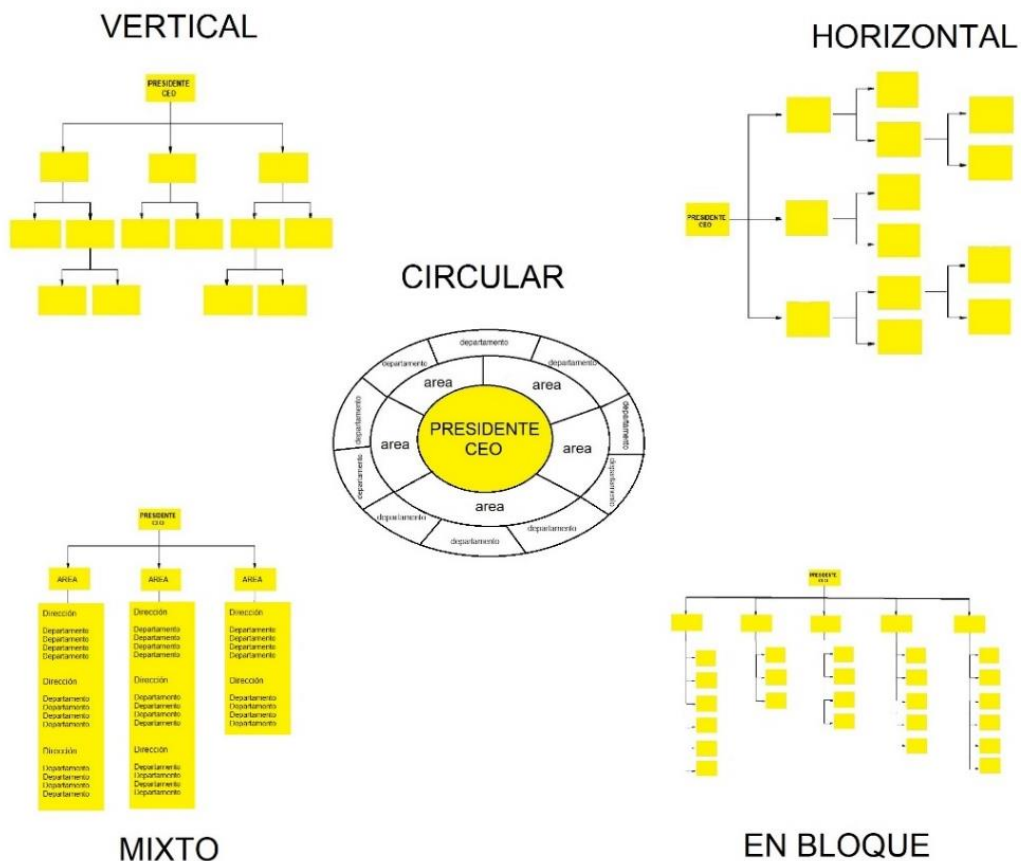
VERTICAL

PRESIDENTE CEO

HORIZONTAL

PRESIDENTE CEO

CIRCULAR

departamento
departamento
departamento
departamento
departamento
departamento
departamento
departamento
departamento
departamento

area
area
area
area
area

PRESIDENTE CEO

PRESIDENTE CEO

AREA
AREA
AREA

Dirección
Departamento
Departamento
Departamento
Departamento

Dirección
Departamento
Departamento
Departamento
Departamento

Dirección
Departamento
Departamento
Departamento
Departamento

Dirección
Departamento
Departamento
Departamento
Departamento

Dirección
Departamento
Departamento
Departamento
Departamento

Dirección
Departamento
Departamento
Departamento
Departamento

Dirección
Departamento
Departamento
Departamento
Departamento

Dirección
Departamento
Departamento
Departamento
Departamento

PRESIDENTE CEO

MIXTO

EN BLOQUE